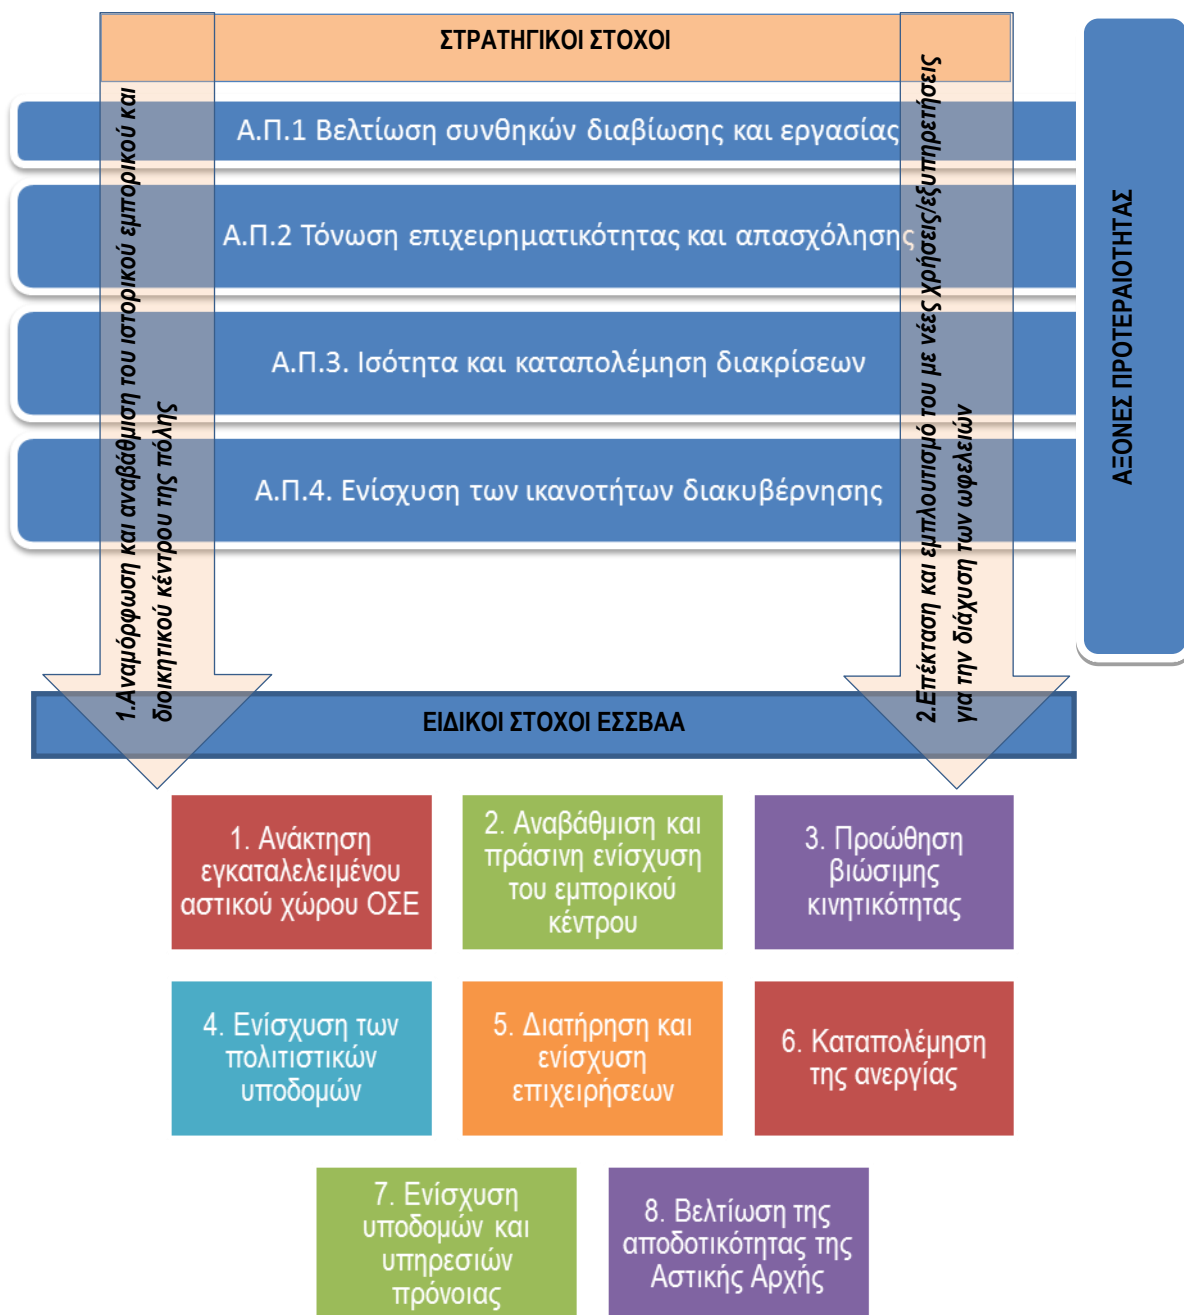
ΣΤΡΑΤΗΓΙΚΟΙ ΣΤΟΧΟΙ

1.Αναμόρφωση και αναβάθμιση του ιστορικού εμπορικού και διοικητικού κέντρου της πόλης

2.Επέκταση και εμπλουτισμό του με νέες χρήσεις/εξυπηρετήσεις για την διάχυση των ωφελειών

Α.Π.1 Βελτίωση συνθηκών διαβίωσης και εργασίας

Α.Π.2 Τόνωση επιχειρηματικότητας και απασχόλησης

Α.Π.3. Ισότητα και καταπολέμηση διακρίσεων

Α.Π.4. Ενίσχυση των ικανοτήτων διακυβέρνησης

ΑΞΟΝΕΣ ΠΡΟΤΕΡΑΙΟΤΗΤΑΣ

ΕΙΔΙΚΟΙ ΣΤΟΧΟΙ ΕΣΣΒΑΑ

1. Ανάκτηση εγκαταλελειμένου αστικού χώρου ΟΣΕ

2. Αναβάθμιση και πράσινη ενίσχυση του εμπορικού κέντρου

3. Προώθηση βιώσιμης κινητικότητας

4. Ενίσχυση των πολιτιστικών υποδομών

5. Διατήρηση και ενίσχυση επιχειρήσεων

6. Καταπολέμηση της ανεργίας

7. Ενίσχυση υποδομών και υπηρεσιών πρόνοιας

8. Βελτίωση της αποδοτικότητας της Αστικής Αρχής